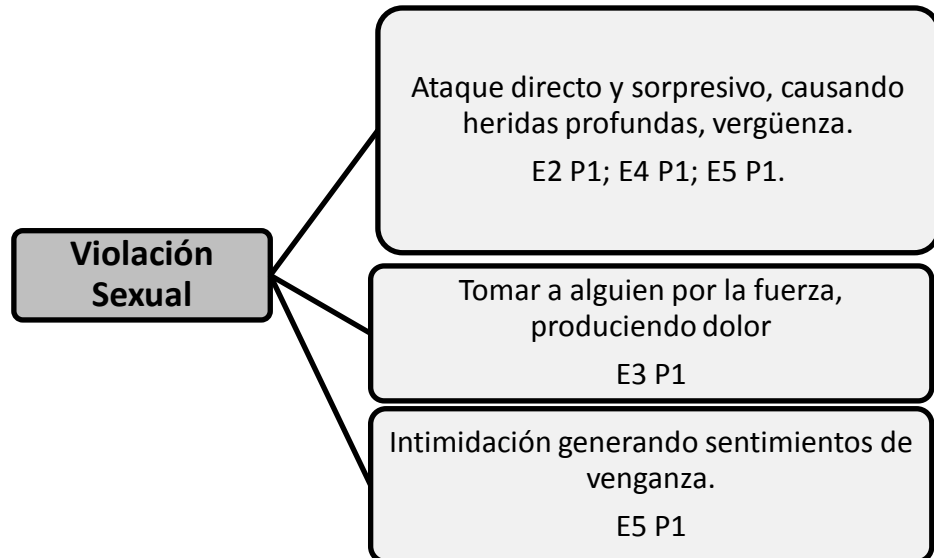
Violación Sexual

Ataque directo y sorpresivo, causando heridas profundas, vergüenza.

E2 P1; E4 P1; E5 P1.

Tomar a alguien por la fuerza, produciendo dolor

E3 P1

Intimidación generando sentimientos de venganza.

E5 P1